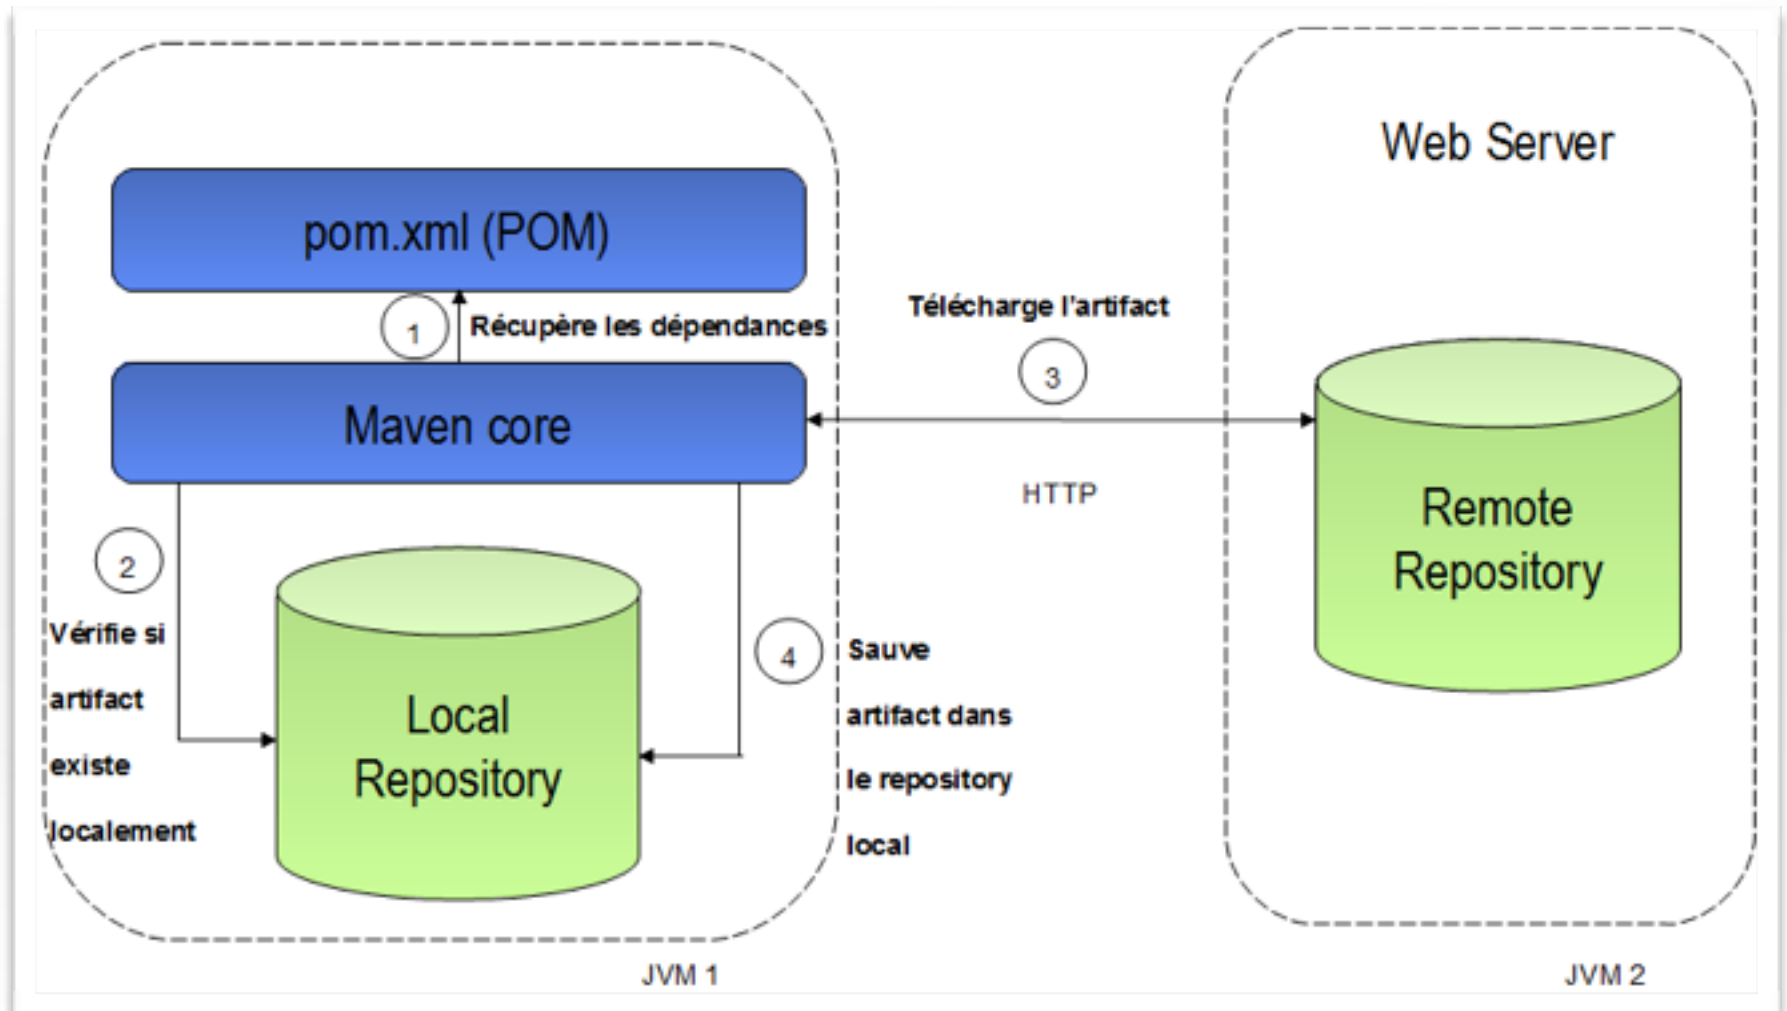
pom.xml (POM)

1 Récupère les dépendances

Maven core

2 Vérifie si artifact existe localement

Local Repository

4 Sauve artifact dans le repository local

Télécharge l'artifact

3

HTTP

Web Server

Remote Repository

JVM 1

JVM 2